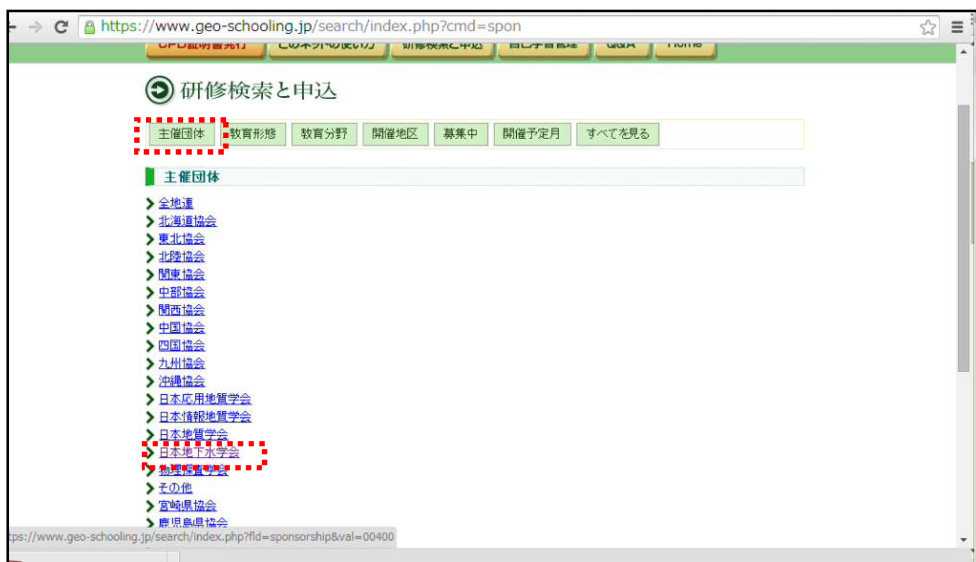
https://www.geo-schooling.jp/search/index.php?cmd=spon

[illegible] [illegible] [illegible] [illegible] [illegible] Home

研修検索と申込

主催団体 | 教育形態 | 教育分野 | 開催地区 | 募集中 | 開催予定月 | すべてを見る

主催団体

全地連
北海道協会
東北協会
北陸協会
関東協会
中部協会
関西協会
中国協会
四国協会
九州協会
沖縄協会
日本応用地質学会
日本情報地質学会
日本地質学会
日本地下水学会
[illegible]
その他
宮崎県協会
鹿児島県協会

tps://www.geo-schooling.jp/search/index.php?fld=sponsorship&val=00400